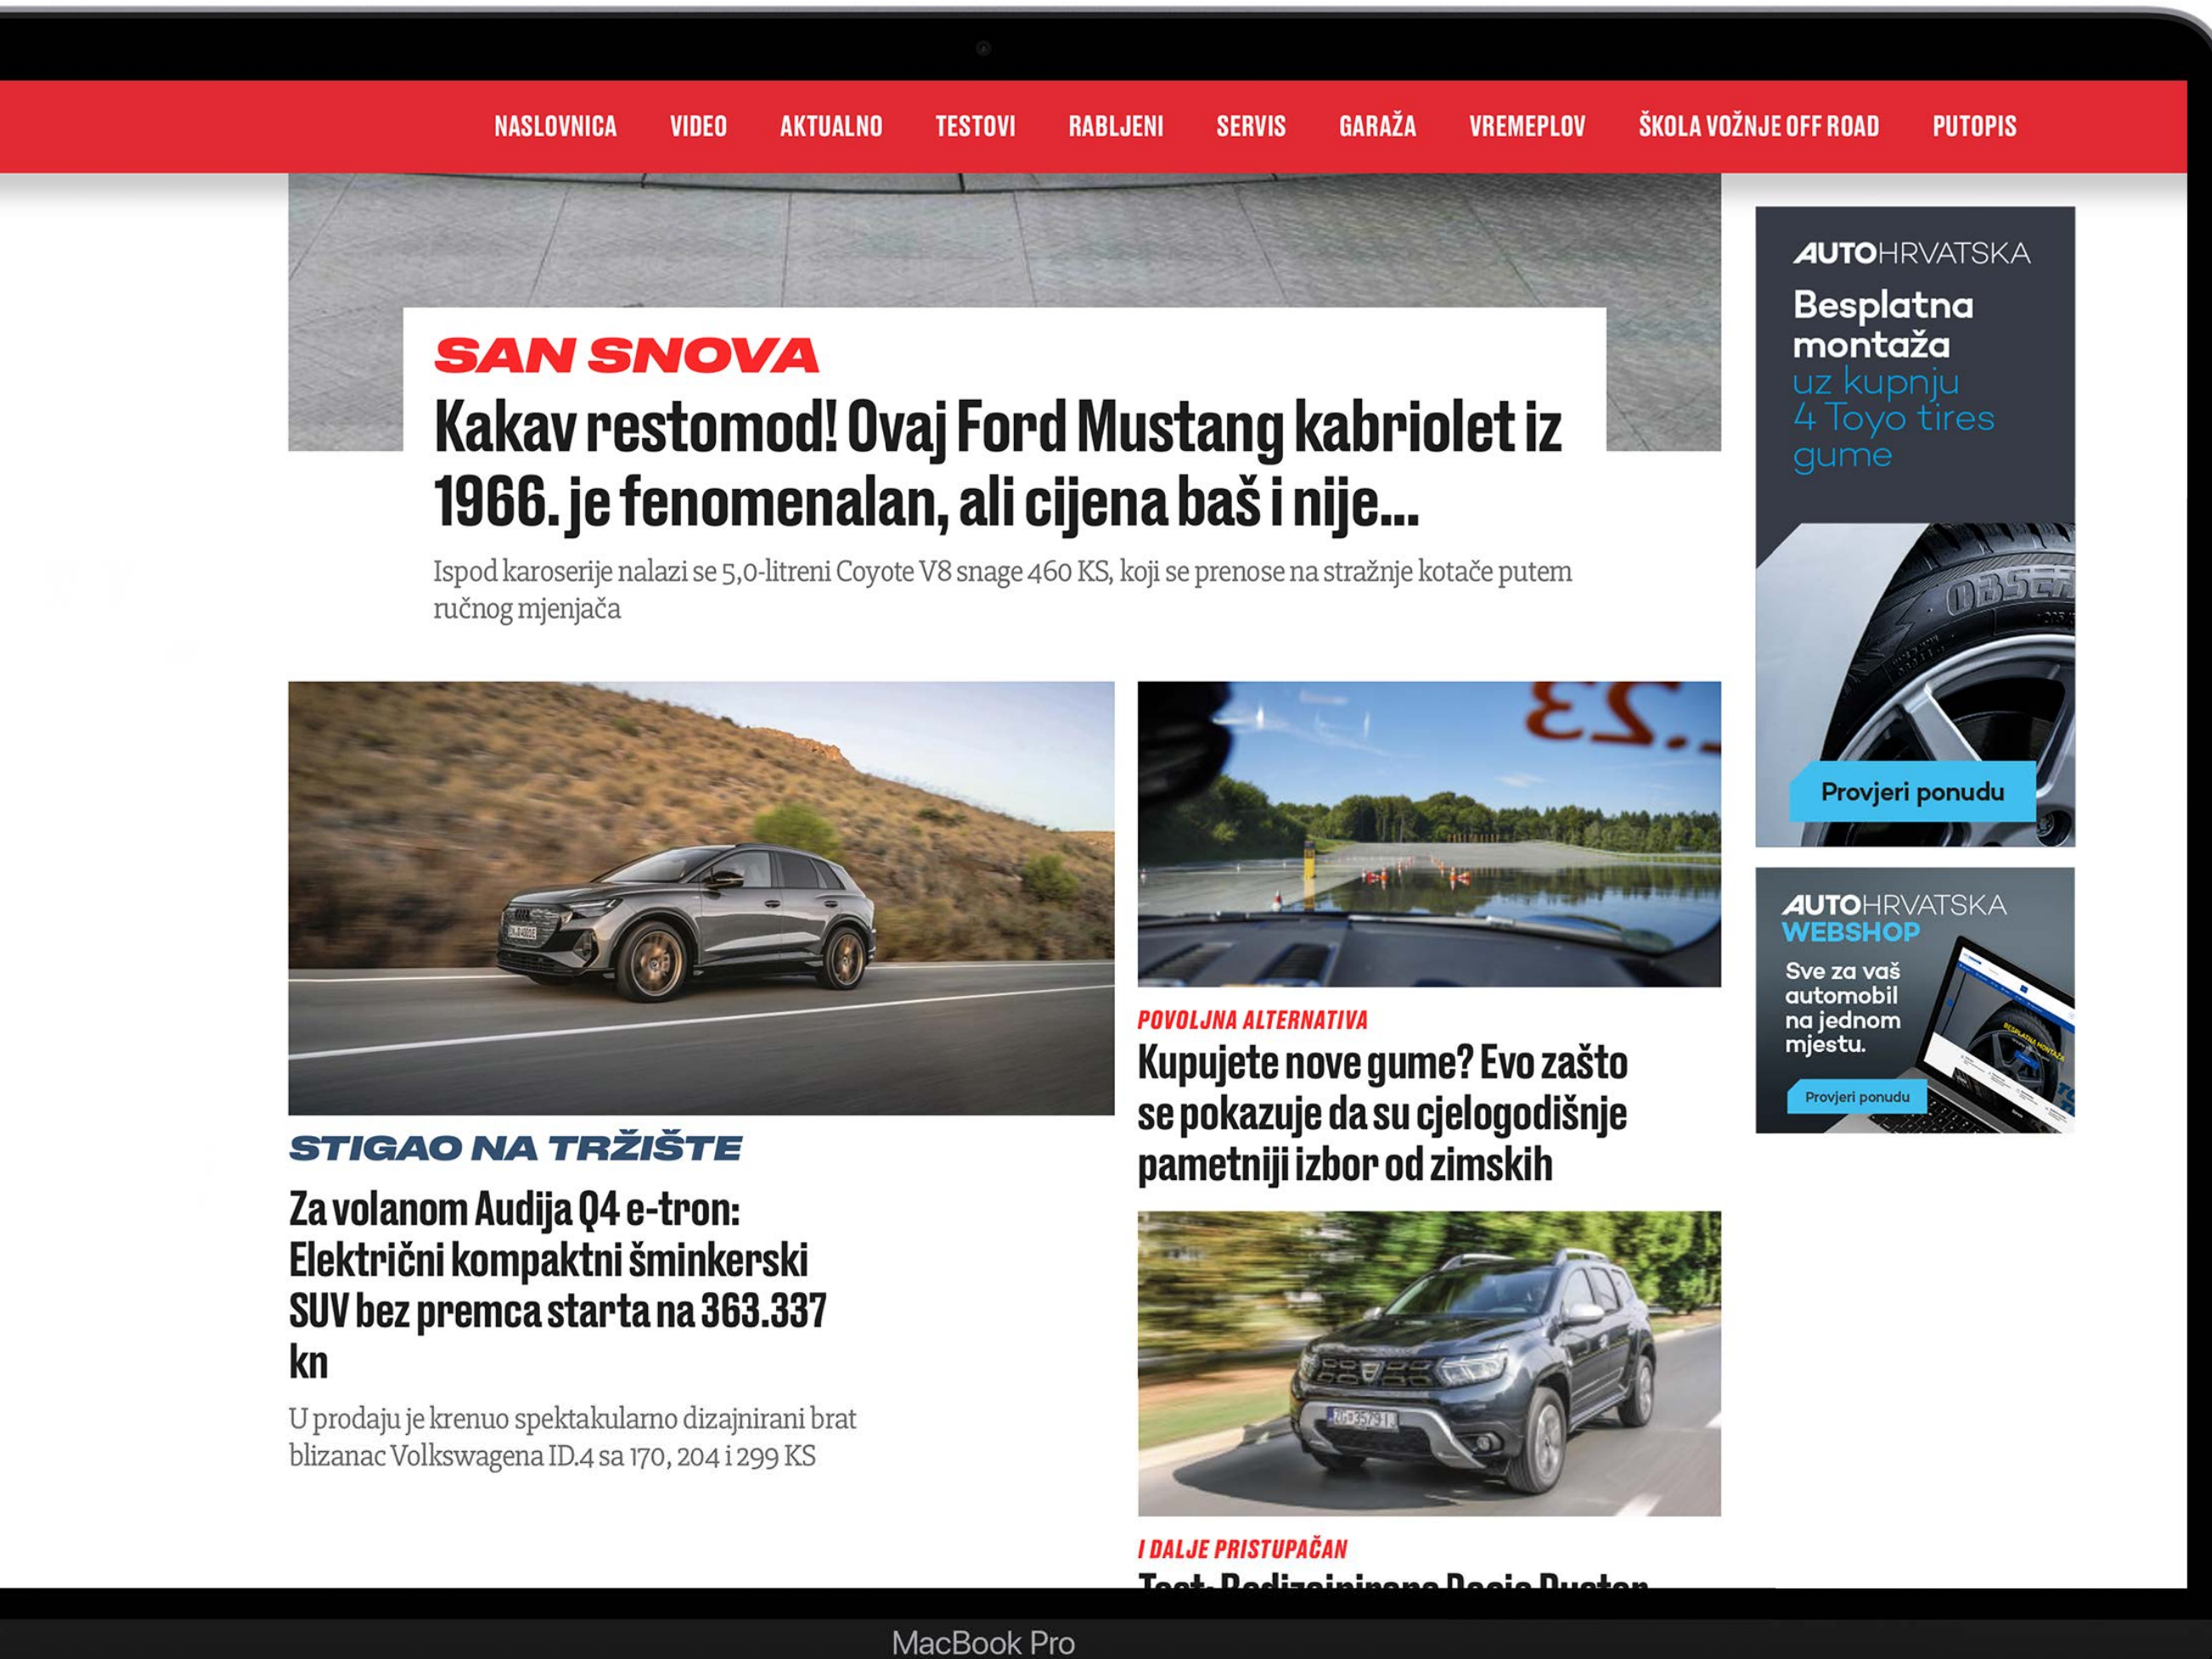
NASLOVNICA VIDEO AKTUALNO TESTOVI RABLJENI SERVIS GARAŽA VREMEPLOV ŠKOLA VOŽNJE OFF ROAD PUTOPIS

SAN SNOVA

Kakav restomod! Ovaj Ford Mustang kabriolet iz 1966. je fenomenalan, ali cijena baš i nije...

Ispod karoserije nalazi se 5,0-litreni Coyote V8 snage 460 KS, koji se prenose na stražnje kotače putem ručnog mjenjača

AUTOHRVATSKA

Besplatna montaža uz kupnju 4 Toyo tires gume

Provjeri ponudu

STIGAO NA TRŽIŠTE

Za volanom Audija Q4 e-tron: Električni kompaktni šminkerski SUV bez premca starta na 363.337 kn

U prodaju je krenuo spektakularno dizajnirani brat blizanac Volkswagena ID.4 sa 170, 204 i 299 KS

POVOLJNA ALTERNATIVA

Kupujete nove gume? Evo zašto se pokazuje da su cjelogodišnje pametniji izbor od zimskih

AUTOHRVATSKA WEBSHOP

Sve za vaš automobil na jednom mjestu.

Provjeri ponudu

I DALJE PRISTUPAČAN

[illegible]

MacBook Pro